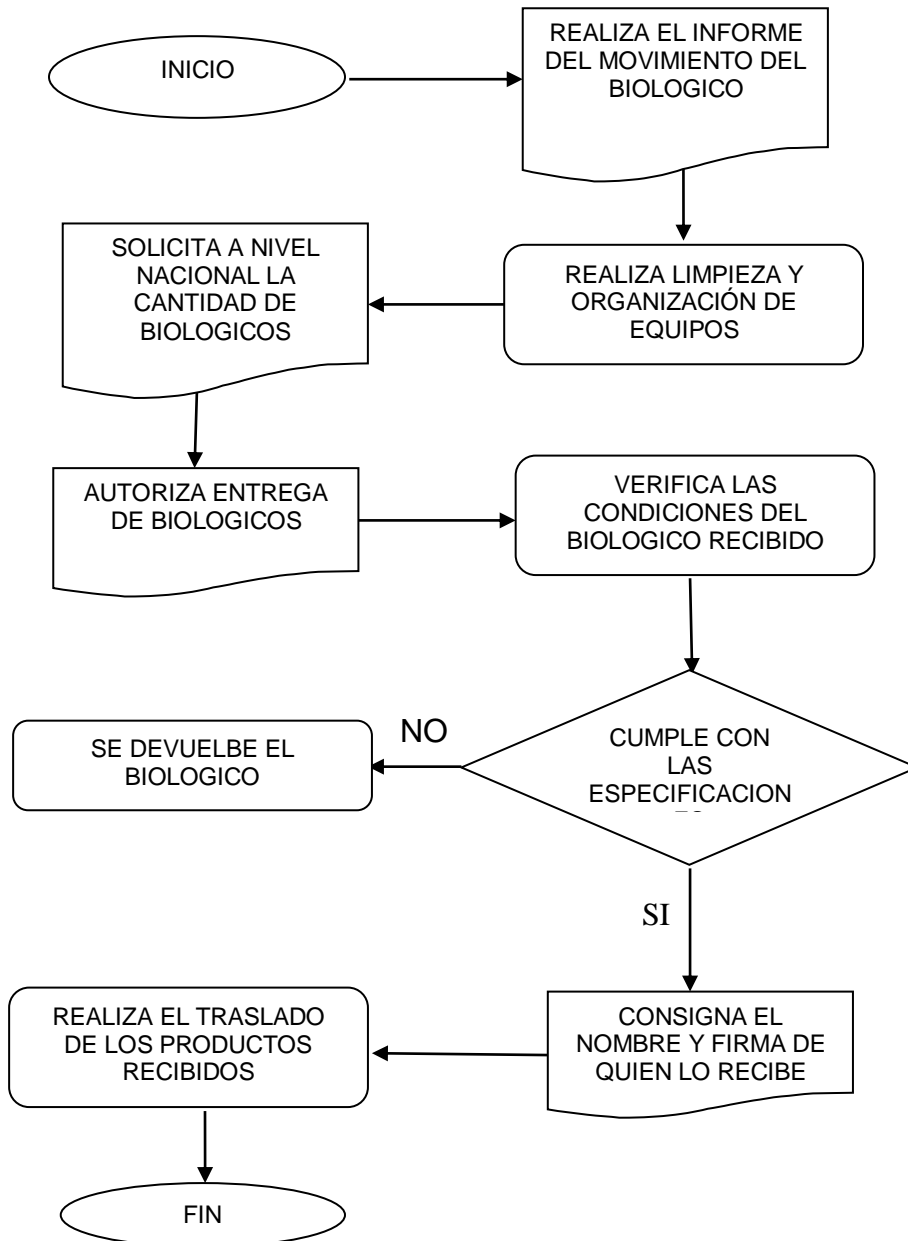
INICIO

REALIZA EL INFORME DEL MOVIMIENTO DEL BIOLOGICO

REALIZA LIMPIEZA Y ORGANIZACIÓN DE EQUIPOS

SOLICITA A NIVEL NACIONAL LA CANTIDAD DE BIOLOGICOS

AUTORIZA ENTREGA DE BIOLOGICOS

VERIFICA LAS CONDICIONES DEL BIOLOGICO RECIBIDO

CUMPLE CON LAS ESPECIFICACION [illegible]

NO

SE DEVUELBE EL BIOLOGICO

SI

CONSIGNA EL NOMBRE Y FIRMA DE QUIEN LO RECIBE

REALIZA EL TRASLADO DE LOS PRODUCTOS RECIBIDOS

FIN